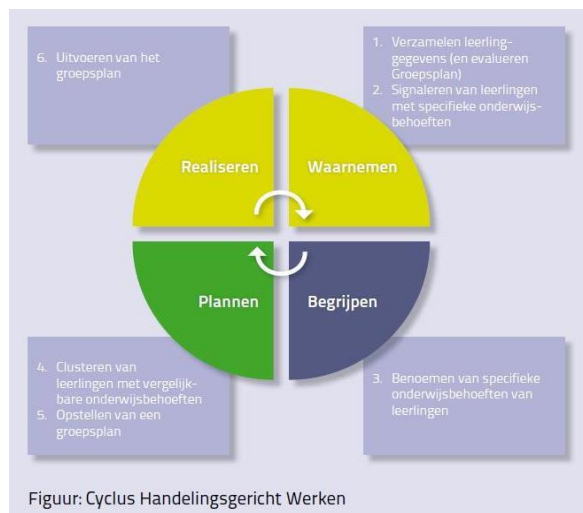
6. Uitvoeren van het groepsplan

1. Verzamelen leerlinggegevens (en evalueren Groepsplan)
2. Signaleren van leerlingen met specifieke onderwijsbehoeften

Realiseren

Waarnemen

Plannen

Begrijpen

4. Clusteren van leerlingen met vergelijkbare onderwijsbehoeften
5. Opstellen van een groepsplan

3. Benoemen van specifieke onderwijsbehoeften van leerlingen

Figuur: Cyclus Handelingsgericht Werken